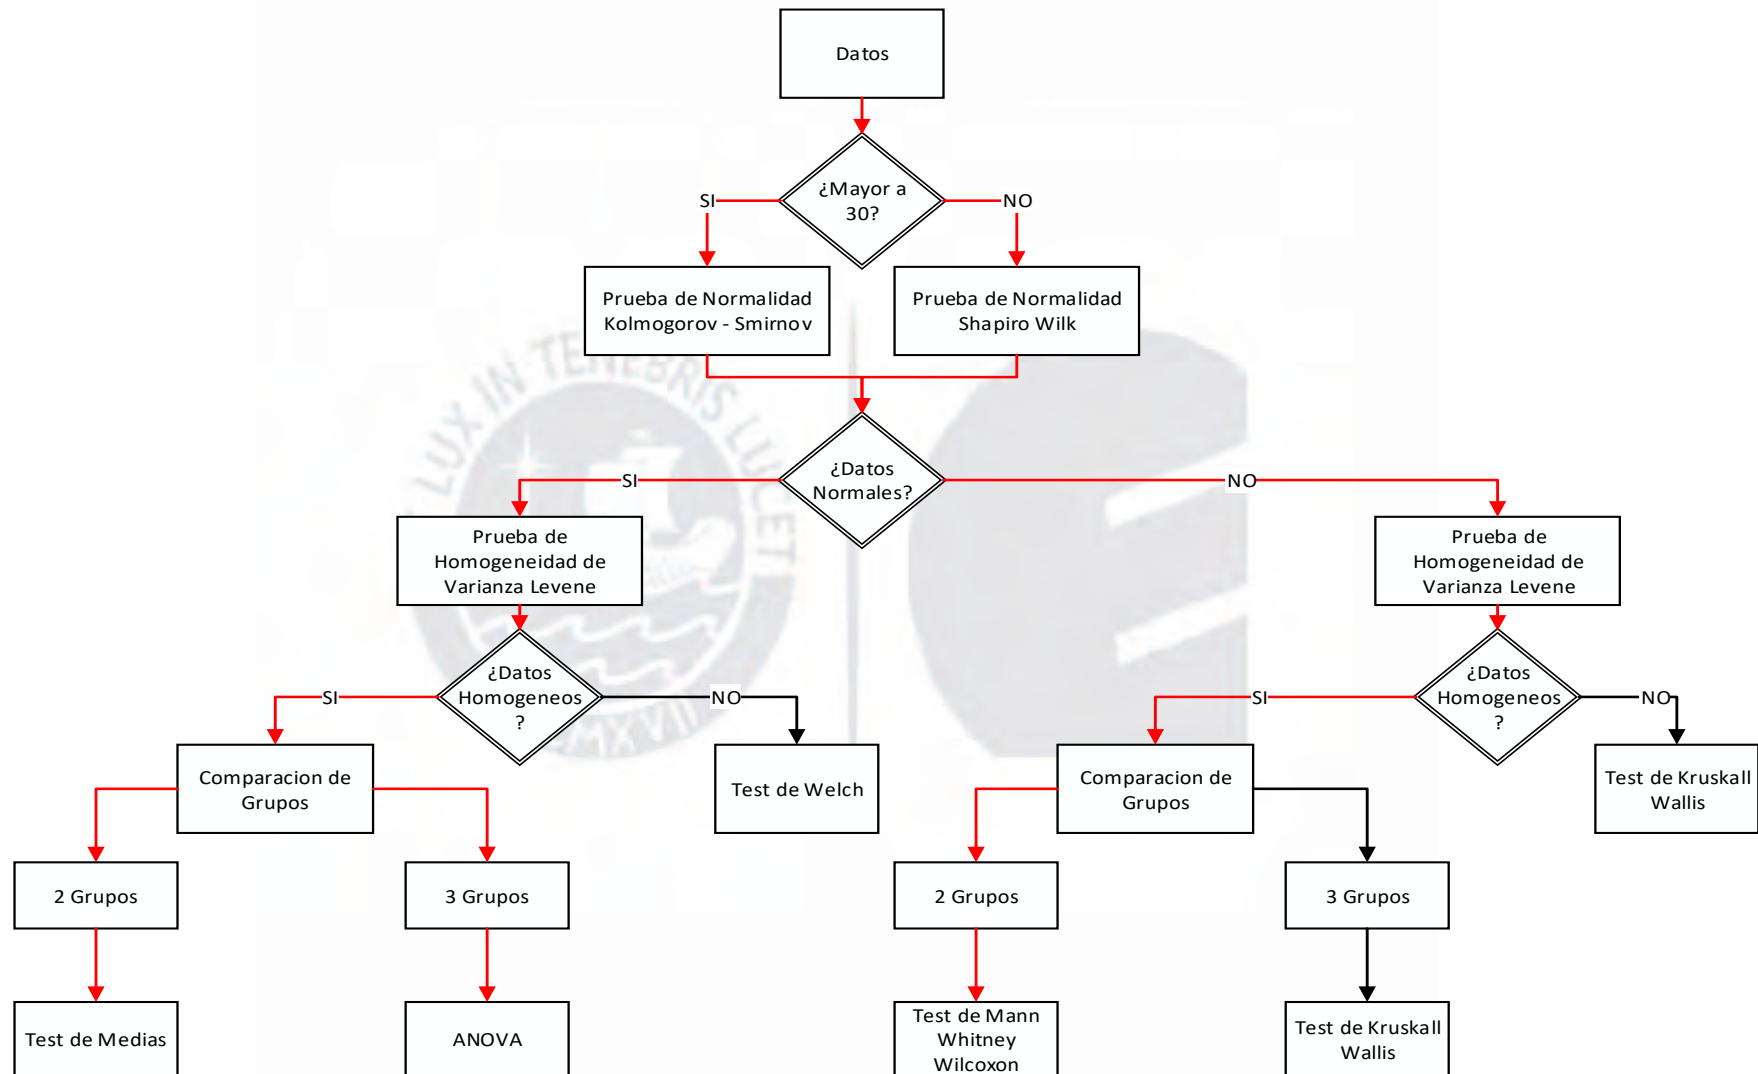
Datos

¿Mayor a 30?

SI

NO

Prueba de Normalidad Kolmogorov - Smirnov

Prueba de Normalidad Shapiro Wilk

¿Datos Normales?

SI

NO

Prueba de Homogeneidad de Varianza Levene

Prueba de Homogeneidad de Varianza Levene

¿Datos Homogeneos ?

SI

NO

¿Datos Homogeneos ?

SI

NO

Comparacion de Grupos

Test de Welch

Comparacion de Grupos

Test de Kruskall Wallis

2 Grupos

3 Grupos

2 Grupos

3 Grupos

Test de Medias

ANOVA

Test de Mann Whitney Wilcoxon

Test de Kruskall Wallis